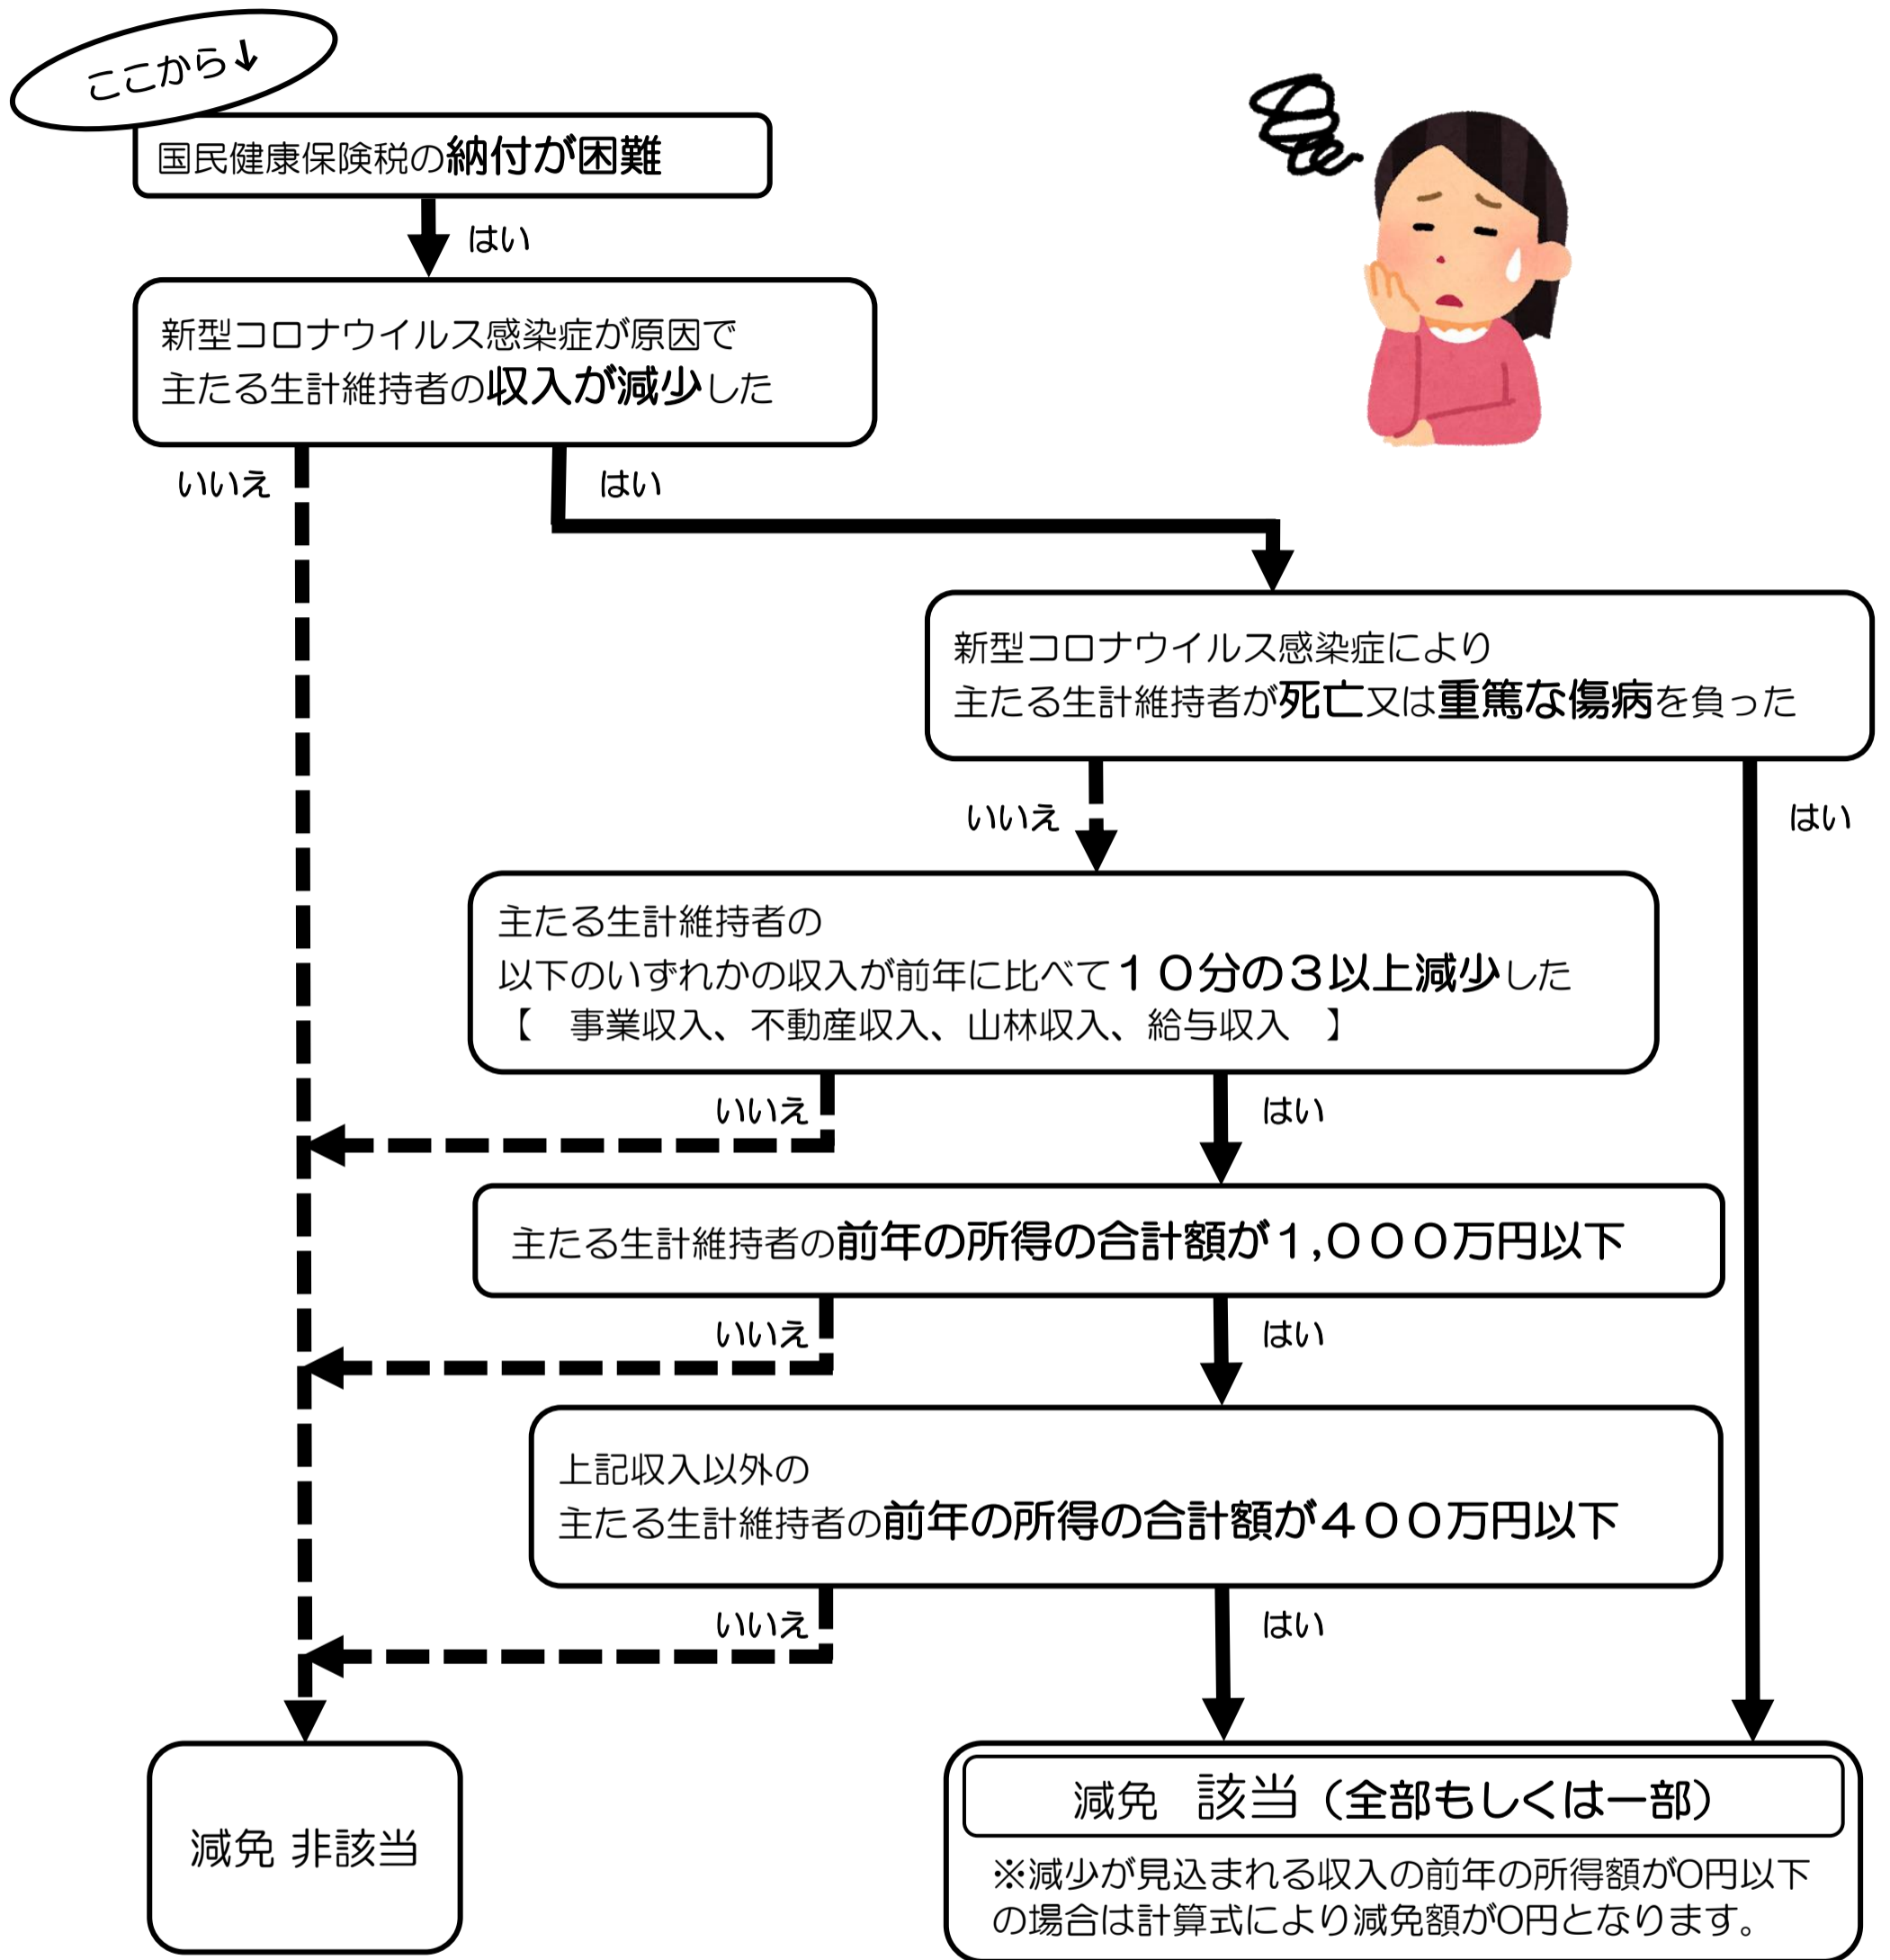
ここから↓

国民健康保険税の納付が困難

はい

新型コロナウイルス感染症が原因で
主たる生計維持者の収入が減少した

いいえ

はい

新型コロナウイルス感染症により
主たる生計維持者が死亡又は重篤な傷病を負った

いいえ

はい

主たる生計維持者の
以下のいずれかの収入が前年に比べて１０分の３以上減少した
【　事業収入、不動産収入、山林収入、給与収入　】

いいえ

はい

主たる生計維持者の前年の所得の合計額が１,０００万円以下

いいえ

はい

上記収入以外の
主たる生計維持者の前年の所得の合計額が４００万円以下

いいえ

はい

減免 非該当

減免　該当（全部もしくは一部）
※減少が見込まれる収入の前年の所得額が0円以下の場合は計算式により減免額が0円となります。